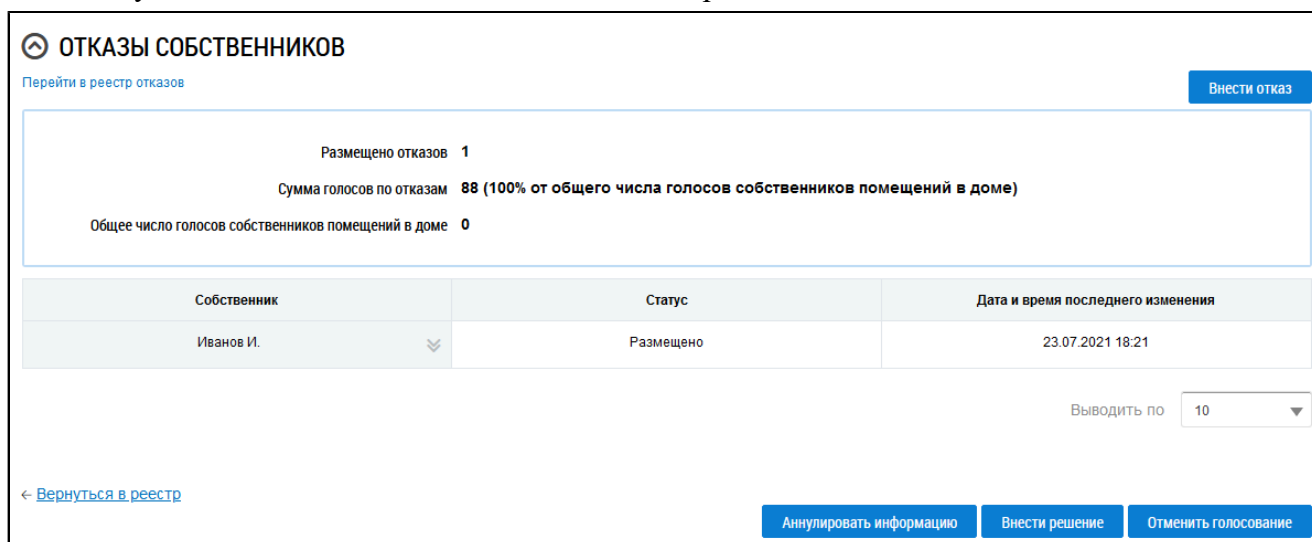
ОТКАЗЫ СОБСТВЕННИКОВ

Перейти в реестр отказов

Внести отказ

Размещено отказов 1

Сумма голосов по отказам 88 (100% от общего числа голосов собственников помещений в доме)

Общее число голосов собственников помещений в доме 0

| Собственник | Статус | Дата и время последнего изменения |
|---|---|---|
| Иванов И. | Размещено | 23.07.2021 18:21 |

Выводить по 10

← Вернуться в реестр

Аннулировать информацию

Внести решение

Отменить голосование